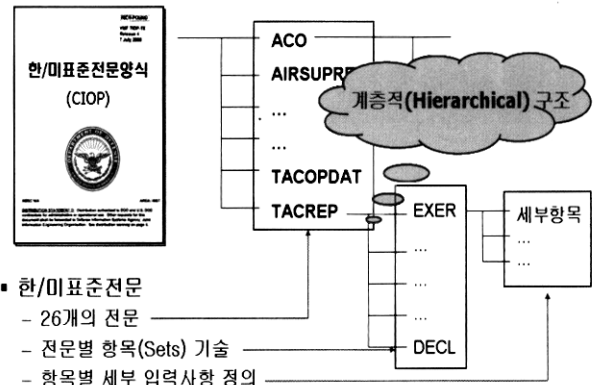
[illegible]

한/미표준전문양식

(CIOP)

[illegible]

ACO

AIRSUPR

...

...

TACOPDAT

TACREP

계층적(Hierarchical) 구조

EXER

...

...

...

DECL

세부항목

...

...

▪ 한/미표준전문

– 26개의 전문

– 전문별 항목(Sets) 기술

– 항목별 세부 입력사항 정의